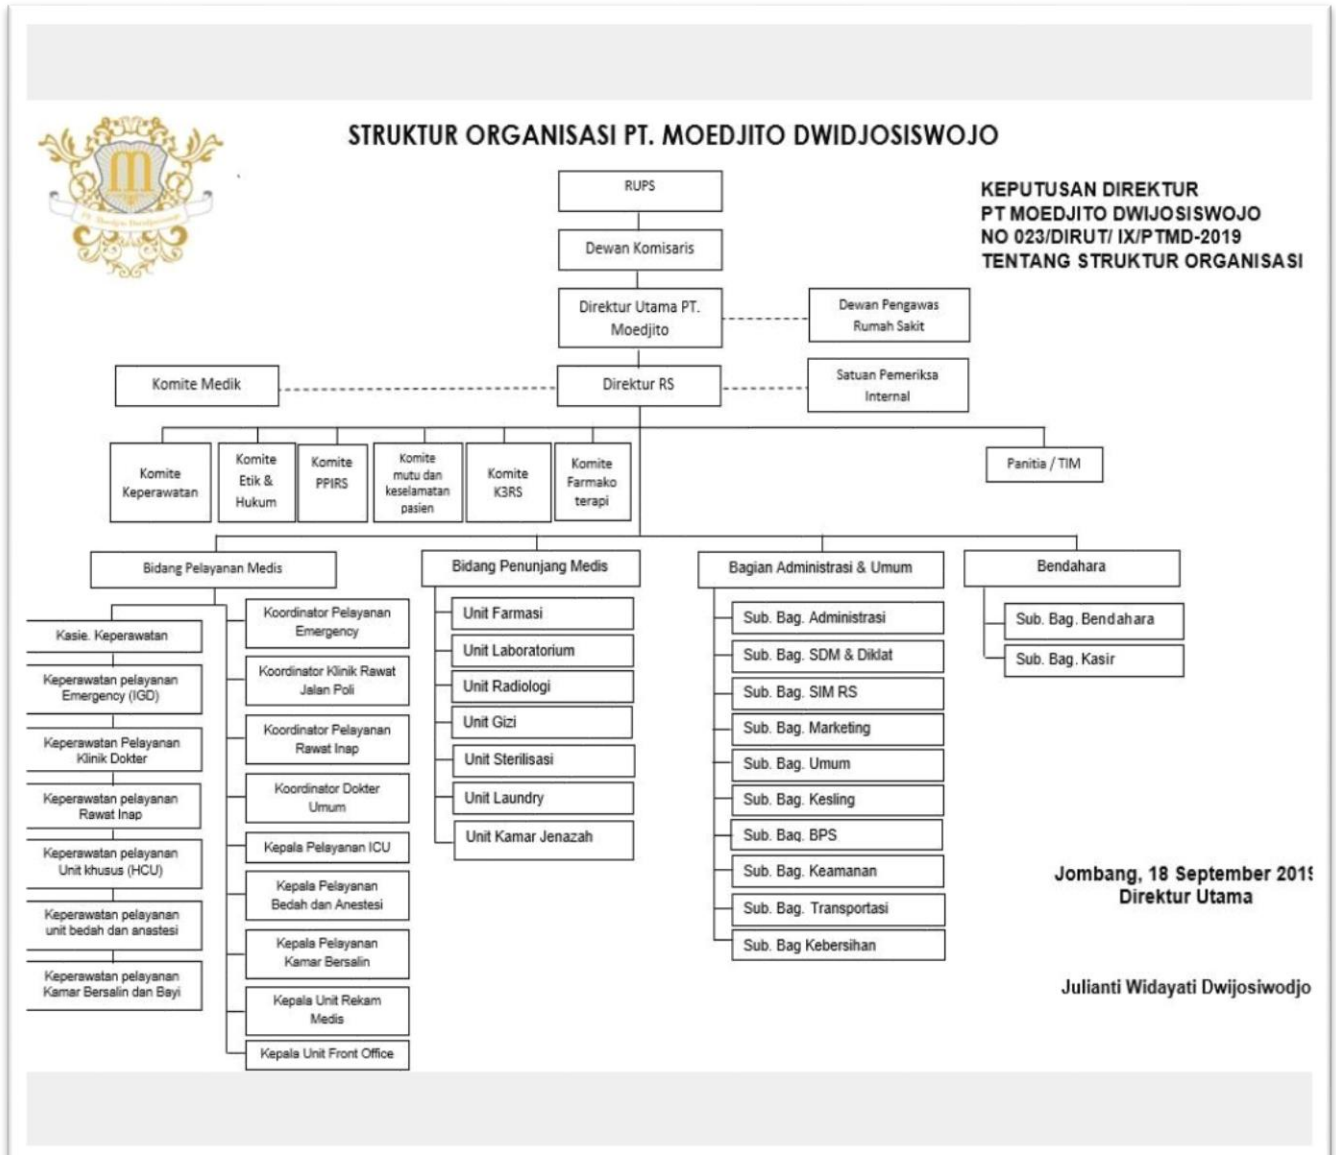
STRUKTUR ORGANISASI PT. MOEDJITO DWIDJOSISWOJO

KEPUTUSAN DIREKTUR
PT MOEDJITO DWIJOSISWOJO
NO 023/DIRUT/ IX/PTMD-2019
TENTANG STRUKTUR ORGANISASI

RUPS

Dewan Komisaris

Direktur Utama PT. Moedjito

Dewan Pengawas Rumah Sakit

Komite Medik

Direktur RS

Satuan Pemeriksa Internal

Komite Keperawatan

Komite Etik & Hukum

Komite PPIRS

Komite mutu dan keselamatan pasien

Komite K3RS

Komite Farmako terapi

Panitia / TIM

Bidang Pelayanan Medis

Kasie. Keperawatan

Keperawatan pelayanan Emergency (IGD)

Keperawatan Pelayanan Klinik Dokter

Keperawatan pelayanan Rawat Inap

Keperawatan pelayanan Unit khusus (HCU)

Keperawatan pelayanan unit bedah dan anastesi

Keperawatan pelayanan Kamar Bersalin dan Bayi

Koordinator Pelayanan Emergency

Koordinator Klinik Rawat Jalan Poli

Koordinator Pelayanan Rawat Inap

Koordinator Dokter Umum

Kepala Pelayanan ICU

Kepala Pelayanan Bedah dan Anestesi

Kepala Pelayanan Kamar Bersalin

Kepala Unit Rekam Medis

Kepala Unit Front Office

Bidang Penunjang Medis

Unit Farmasi

Unit Laboratorium

Unit Radiologi

Unit Gizi

Unit Sterilisasi

Unit Laundry

Unit Kamar Jenazah

Bagian Administrasi & Umum

Sub. Bag. Administrasi

Sub. Bag. SDM & Diklat

Sub. Bag. SIM RS

Sub. Bag. Marketing

Sub. Bag. Umum

Sub. Bag. Kesling

Sub. Bag. BPS

Sub. Bag. Keamanan

Sub. Bag. Transportasi

Sub. Bag Kebersihan

Bendahara

Sub. Bag. Bendahara

Sub. Bag. Kasir

Jombang, 18 September 201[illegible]
Direktur Utama

Julianti Widayati Dwijosiwodjo